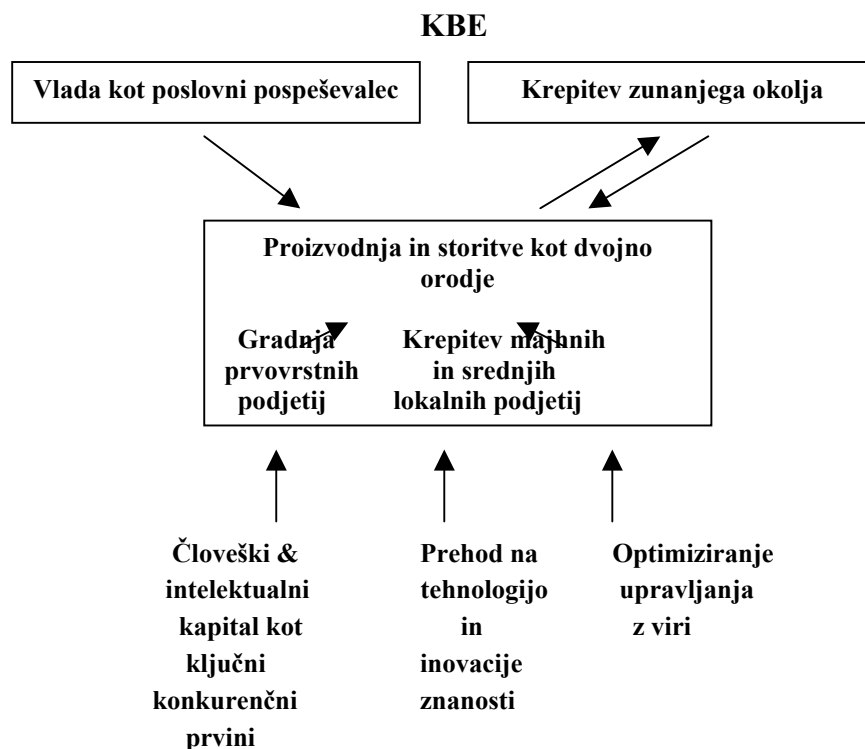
KBE

Vlada kot poslovni pospeševalec

Krepitev zunanjega okolja

Proizvodnja in storitve kot dvojno orodje

Gradnja prvovrstnih podjetij

Krepitev majhnih in srednjih lokalnih podjetij

Človeški & intelektualni kapital kot ključni konkurenčni prvini

Prehod na tehnologijo in inovacije znanosti

Optimiziranje upravljanja z viri